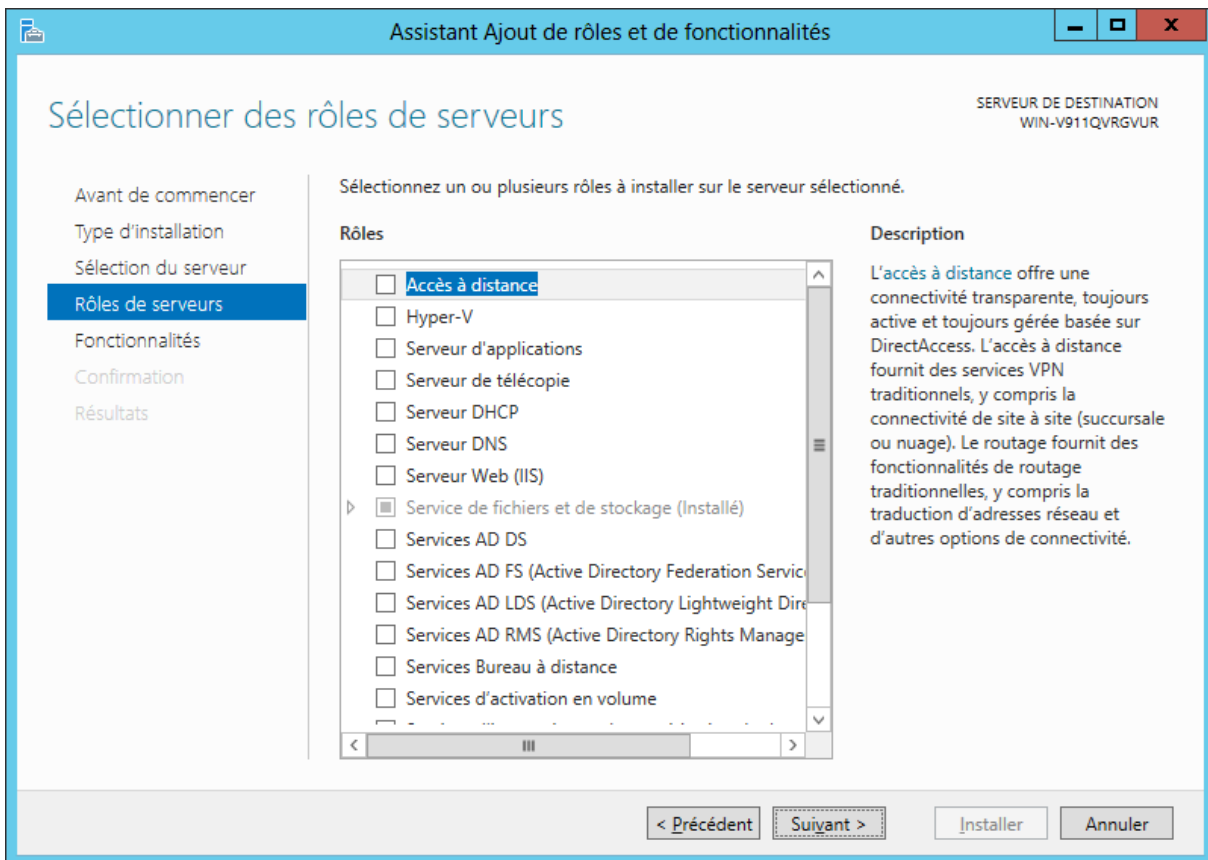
Assistant Ajout de rôles et de fonctionnalités

Sélectionner des rôles de serveurs

SERVEUR DE DESTINATION
WIN-V911QVRGVUR

Avant de commencer
Type d'installation
Sélection du serveur
Rôles de serveurs
Fonctionnalités
Confirmation
Résultats

Sélectionnez un ou plusieurs rôles à installer sur le serveur sélectionné.

Rôles

Accès à distance
Hyper-V
Serveur d'applications
Serveur de télécopie
Serveur DHCP
Serveur DNS
Serveur Web (IIS)
Service de fichiers et de stockage (Installé)
Services AD DS
Services AD FS (Active Directory Federation Servic
Services AD LDS (Active Directory Lightweight Dire
Services AD RMS (Active Directory Rights Manage
Services Bureau à distance
Services d'activation en volume
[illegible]

Description

L'accès à distance offre une connectivité transparente, toujours active et toujours gérée basée sur DirectAccess. L'accès à distance fournit des services VPN traditionnels, y compris la connectivité de site à site (succursale ou nuage). Le routage fournit des fonctionnalités de routage traditionnelles, y compris la traduction d'adresses réseau et d'autres options de connectivité.

< Précédent
Suivant >
Installer
Annuler